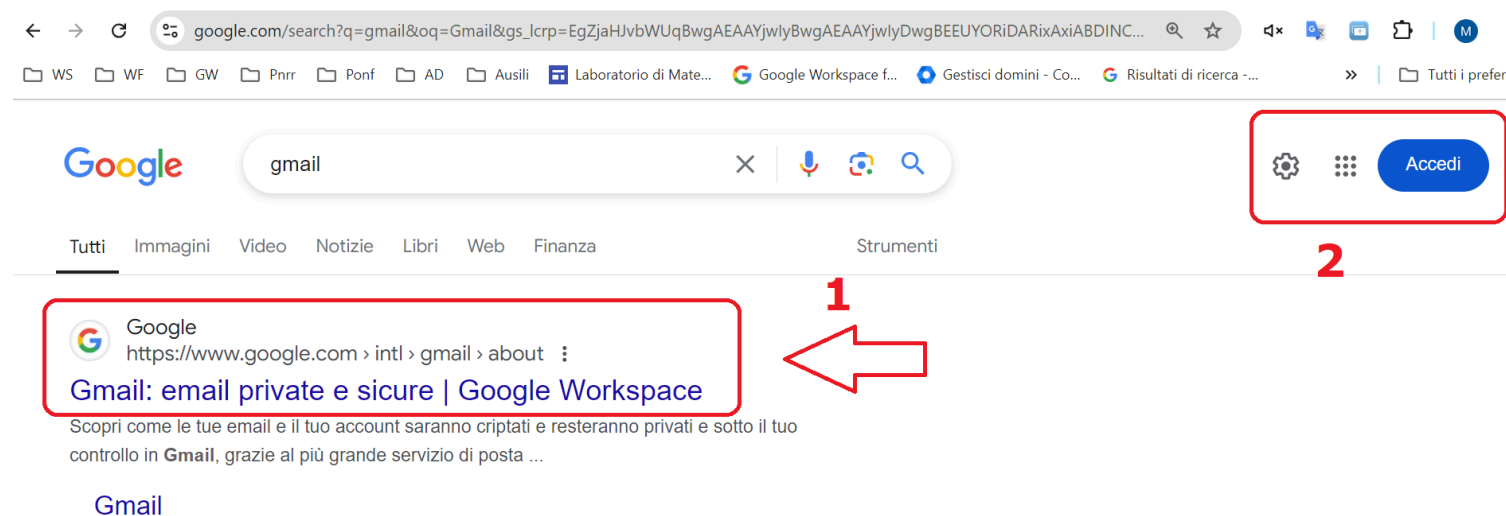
google.com/search?q=gmail&oq=Gmail&gs_lcrp=EgZjaHJvbWUqBwgAEAAYjwIyBwgAEAAYjwIyDwgBEEUYORiDARixAxiABDINC...

M

WS WF GW Pnrr Ponf AD Ausili Laboratorio di Mate... Google Workspace f... Gestisci domini - Co... Risultati di ricerca -... » Tutti i prefer

Google

gmail

Accedi

Tutti Immagini Video Notizie Libri Web Finanza Strumenti

2

1

Google
https://www.google.com › intl › gmail › about
Gmail: email private e sicure | Google Workspace

Scopri come le tue email e il tuo account saranno criptati e resteranno privati e sotto il tuo controllo in Gmail, grazie al più grande servizio di posta ...

Gmail